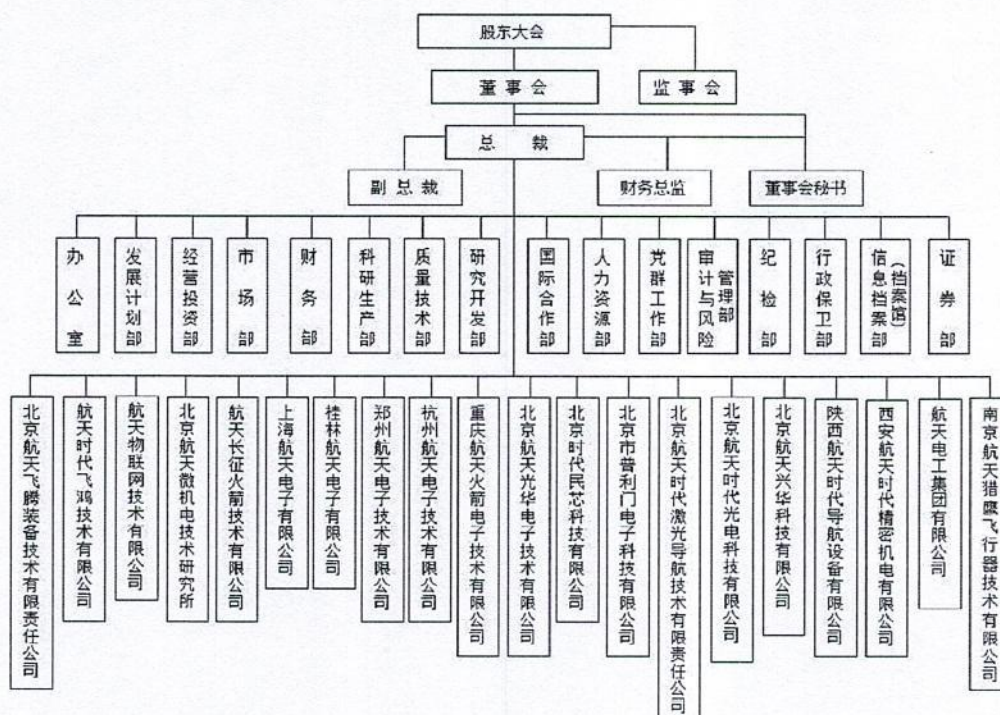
股东大会

董事会

监事会

总裁

副总裁

财务总监

董事会秘书

办公室

发展计划部

经营投资部

市场部

财务部

科研生产部

质量技术部

研究开发部

国际合作部

人力资源部

党群工作部

审计与风险管理部

纪检部

行政保卫部

信息档案部(档案馆)

证券部

北京航天飞腾装备技术有限责任公司

航天时代飞鸿技术有限公司

航天物联网技术有限公司

北京航天微机电技术研究所

航天长征火箭技术有限公司

上海航天电子有限公司

桂林航天电子有限公司

郑州航天电子技术有限公司

杭州航天电子技术有限公司

重庆航天火箭电子技术有限公司

北京航天光华电子技术有限公司

北京时代民芯科技有限公司

北京市普利门电子科技有限公司

北京航天时代激光导航技术有限责任公司

北京航天时代光电科技有限公司

北京航天兴华科技有限公司

陕西航天时代导航设备有限公司

西安航天时代精密机电有限公司

航天电工集团有限公司

南京航天猎鹰飞行器技术有限公司